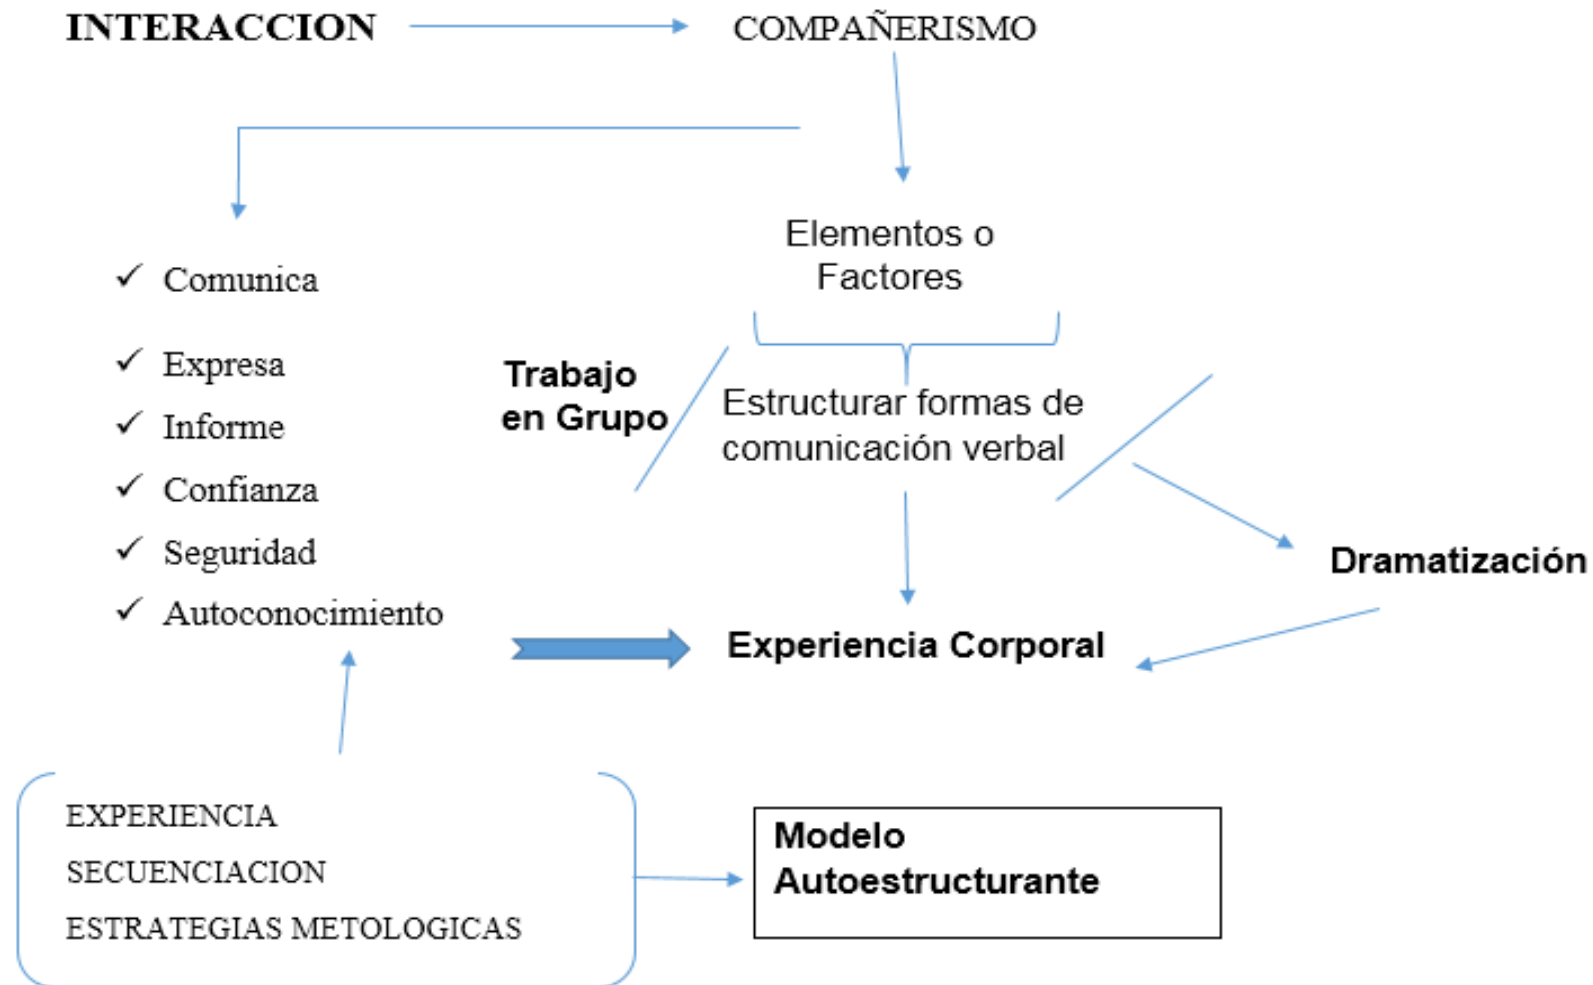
INTERACCION

COMPAÑERISMO

Elementos o Factores

✓ Comunica

✓ Expresa

✓ Informe

✓ Confianza

✓ Seguridad

✓ Autoconocimiento

Trabajo en Grupo

Estructurar formas de comunicación verbal

Dramatización

Experiencia Corporal

EXPERIENCIA

SECUENCIACION

ESTRATEGIAS METOLOGICAS

Modelo Autoestructurante